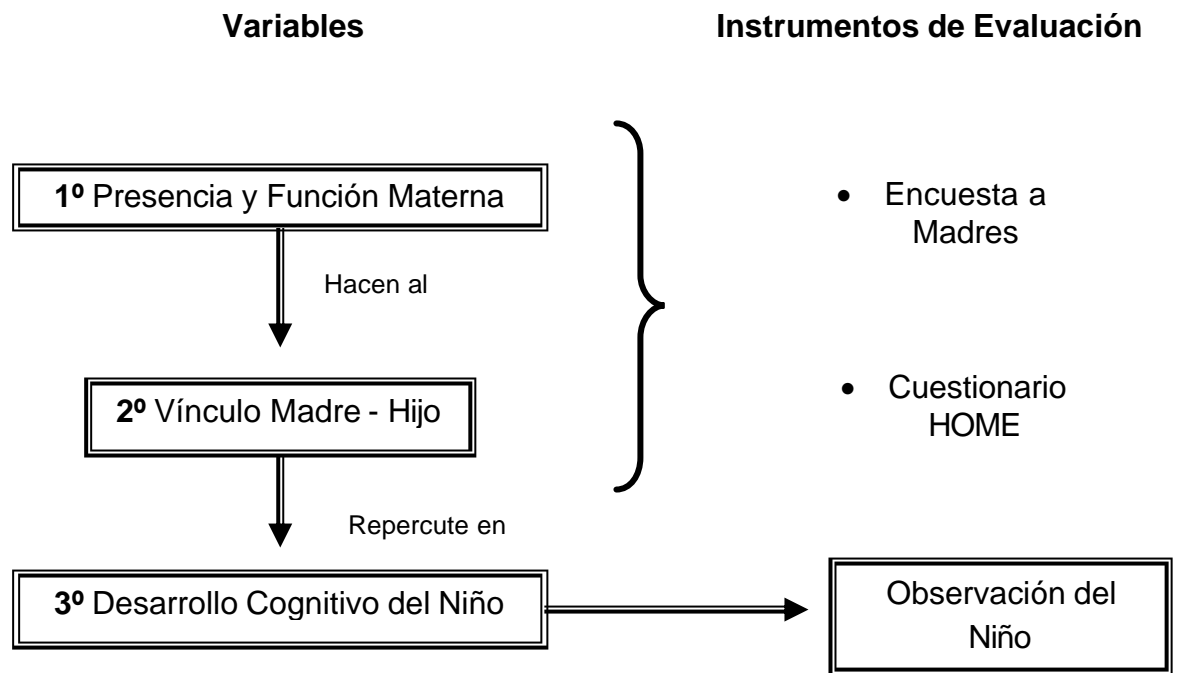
Variables

Instrumentos de Evaluación

1º Presencia y Función Materna

Hacen al

2º Vínculo Madre - Hijo

Repercute en

3º Desarrollo Cognitivo del Niño

• Encuesta a Madres

• Cuestionario HOME

Observación del Niño